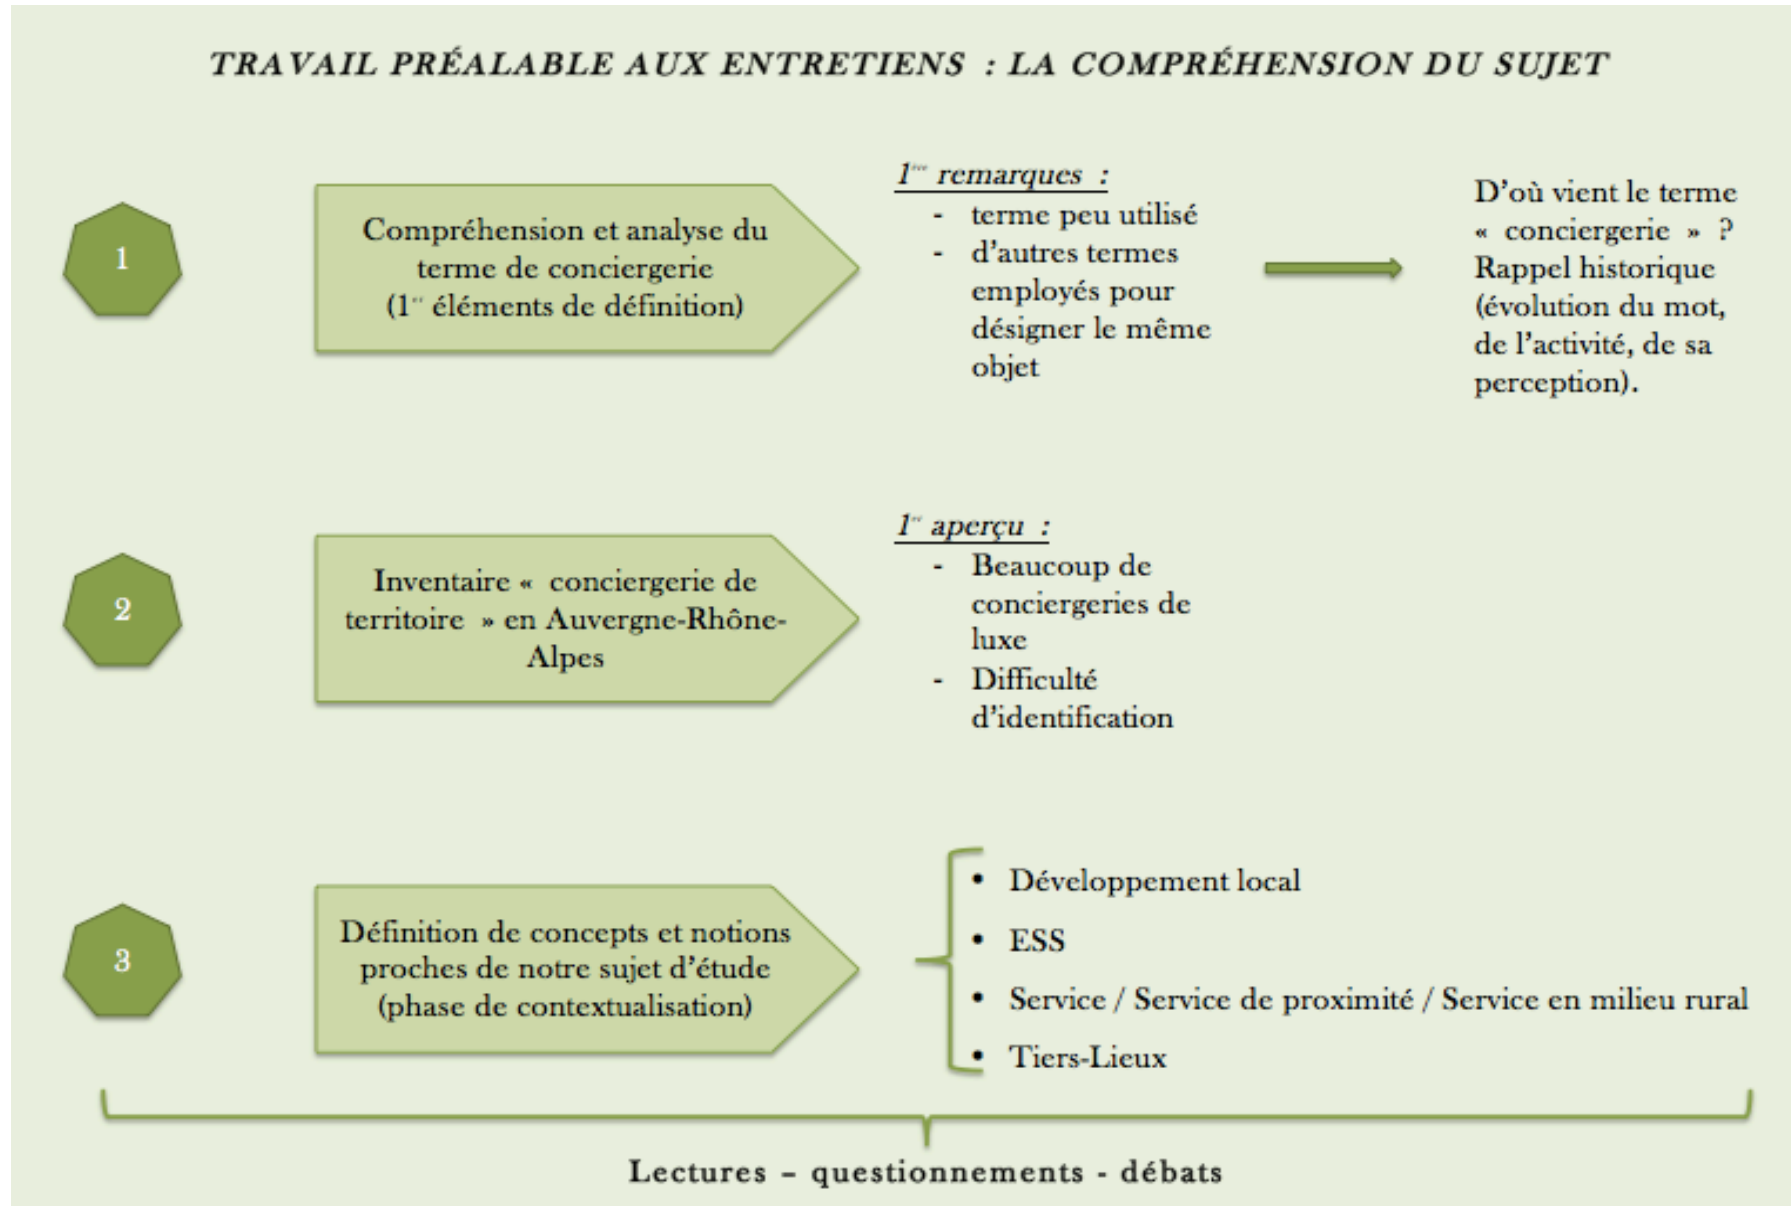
TRAVAIL PRÉALABLE AUX ENTRETIENS : LA COMPRÉHENSION DU SUJET

1

Compréhension et analyse du terme de conciergerie (1$^{ers}$ éléments de définition)

1$^{res}$ remarques :
- terme peu utilisé
- d'autres termes employés pour désigner le même objet

D'où vient le terme « conciergerie » ? Rappel historique (évolution du mot, de l'activité, de sa perception).

2

Inventaire « conciergerie de territoire » en Auvergne-Rhône-Alpes

1$^{er}$ aperçu :
- Beaucoup de conciergeries de luxe
- Difficulté d'identification

3

Définition de concepts et notions proches de notre sujet d'étude (phase de contextualisation)

• Développement local
• ESS
• Service / Service de proximité / Service en milieu rural
• Tiers-Lieux

Lectures – questionnements - débats